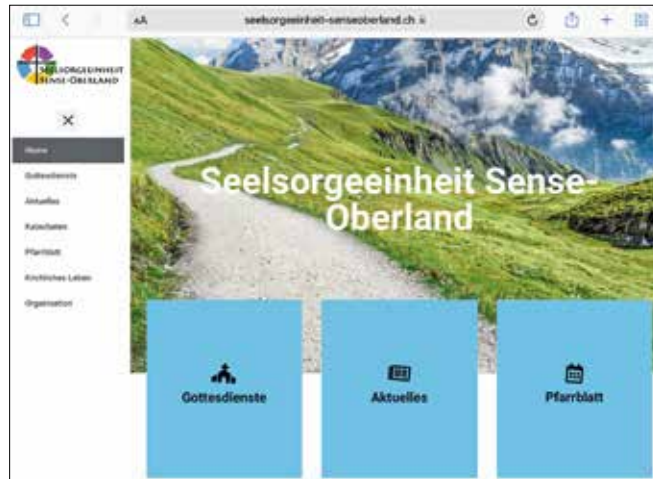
AA seelsorgeeinheit-senseoberland.ch

SEELSORGEEINHEIT SENSE-OBERLAND

×

Home
Gottesdienste
Aktuelles
Katechese
Pfarrblatt
Kirchliches Leben
Organisation

Seelsorgeeinheit Sense-Oberland

Gottesdienste

Aktuelles

Pfarrblatt